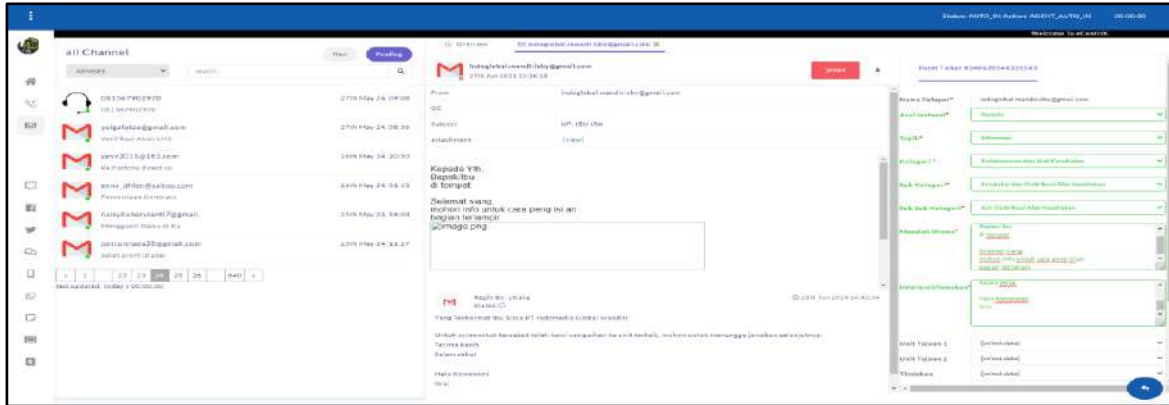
Status: AUTO_IN Action: AGENT_AUTO_IN 00:00:00
Welcome to eLeatrik

all Channel
New
Pending
Search

081367902970
081367902970
27th May 24 09:08

yulgafatea@gmail.com
Verifikasi akun LHS
27th May 24 08:36

yeee2015@163.com
Ke Pastikan direct to
26th May 24 20:50

emir_dhilon@yahoo.com
Permintaan Emeraid
26th May 24 04:43

haisyfaturrizanti7@gmail.
Menggunti Status di Ka
27th May 23 58:08

opiumnada20@gmail.com
salah email di plat
25th May 24 18:17

< 1 ... 22 23 24 25 26 ... 840 >
last updated: today / 00:00:00

Overview
indoglobal.mandiri.sby@gmail.com

indoglobal.mandiri.sby@gmail.com
27th Jun 2024 12:28:18
Reply

From: indoglobal.mandiri.sby@gmail.com
CC
Subject: UP: IBU IRA
attachment: [view]

Kepada Yth.
Bapak/Ibu
di tempat

Selamat siang
mohon info untuk cara pengisian
bagian terlampir
image.png

Reply By: Ulara
Status: Cl
27th Jun 2024 14:40:34
Yang Terhormat Ibu Sisca PT Indomedia Global Mandiri
Untuk screenshot tersebut telah kami sampaikan ke unit terkait, mohon untuk menunggu jawaban selanjutnya.
Terima kasih
Salam sehat
Hala Kemenkes
Ura

Form Ticket #2406202443225143
Nama Pelapor*: indoglobal.mandiri.sby@gmail.com
Asal Instansi*: Swasta
Topik*: Informasi
Kategori*: Kefarmasian dan Alat Kesehatan
Sub Kategori*: Produksi dan Distribusi Alat Kesehatan
Sub Sub Kategori*: Izin Distribusi Alat Kesehatan
Masalah Utama*: Kepada Yth. Bapak/ibu di tempat Selamat siang mohon info untuk cara pengisian bagian terlampir
Informasi Jawaban*: Yang Terhormat ... Hala Kemenkes Ura
Unit Tujuan 1: [select data]
Unit Tujuan 2: [select data]
Tindakan: [select data]